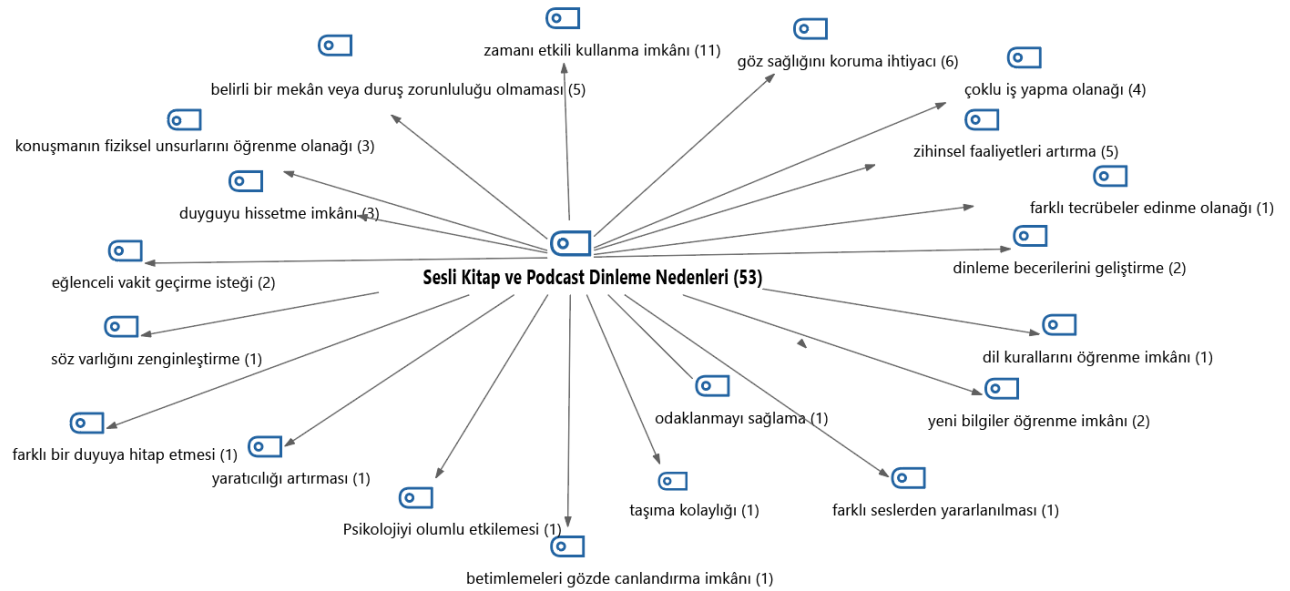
zamanı etkili kullanma imkânı (11)

göz sağlığını koruma ihtiyacı (6)

belirli bir mekân veya duruş zorunluluğu olmaması (5)

çoklu iş yapma olanağı (4)

konuşmanın fiziksel unsurlarını öğrenme olanağı (3)

zihinsel faaliyetleri artırma (5)

duyguyu hissetme imkânı (3)

farklı tecrübeler edinme olanağı (1)

dinleme becerilerini geliştirme (2)

eğlenceli vakit geçirme isteği (2)

Sesli Kitap ve Podcast Dinleme Nedenleri (53)

söz varlığını zenginleştirme (1)

dil kurallarını öğrenme imkânı (1)

odaklanmayı sağlama (1)

yeni bilgiler öğrenme imkânı (2)

farklı bir duyuya hitap etmesi (1)

yaratıcılığı artırması (1)

taşıma kolaylığı (1)

farklı seslerden yararlanılması (1)

Psikolojiyi olumlu etkilemesi (1)

betimlemeleri gözde canlandırma imkânı (1)